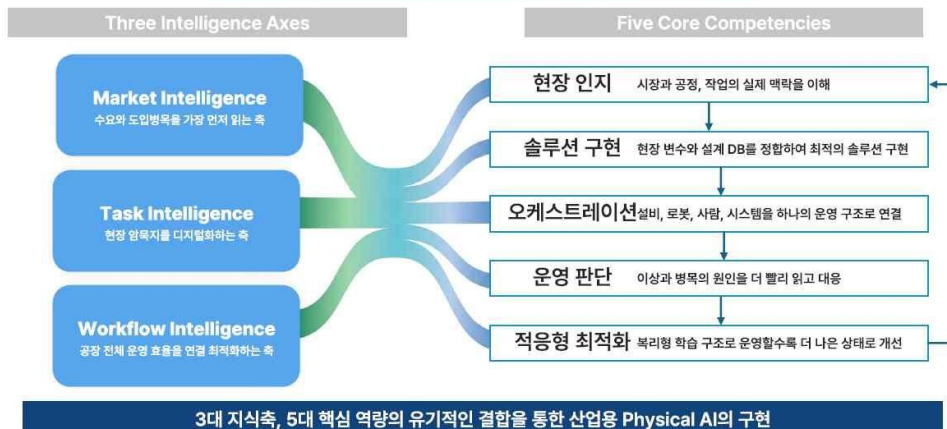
Three Intelligence Axes

Five Core Competencies

Market Intelligence
수요와 도입병목을 가장 먼저 읽는 축

Task Intelligence
현장 암묵지를 디지털화하는 축

Workflow Intelligence
공장 전체 운영 효율을 연결 최적화하는 축

현장 인지 시장과 공정, 작업의 실제 맥락을 이해

솔루션 구현 현장 변수와 설계 DB를 정합하여 최적의 솔루션 구현

오케스트레이션 설비, 로봇, 사람, 시스템을 하나의 운영 구조로 연결

운영 판단 이상과 병목의 원인을 더 빨리 읽고 대응

적응형 최적화 복리형 학습 구조로 운영할수록 더 나은 상태로 개선

3대 지식축, 5대 핵심 역량의 유기적인 결합을 통한 산업용 Physical AI의 구현